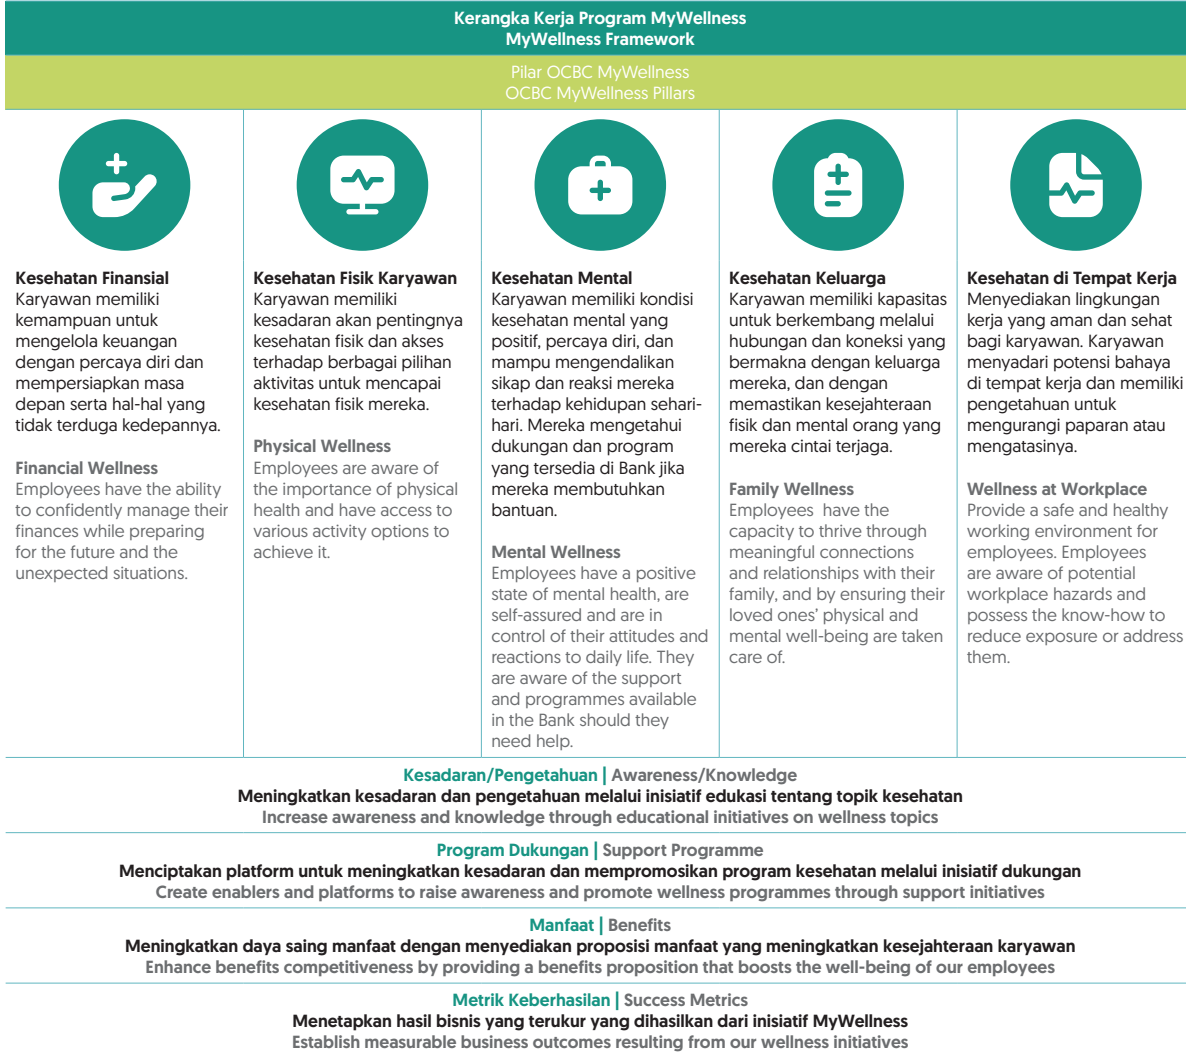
Kerangka Kerja Program MyWellness
MyWellness Framework

Pilar OCBC MyWellness
OCBC MyWellness Pillars

**Kesehatan Finansial**
Karyawan memiliki kemampuan untuk mengelola keuangan dengan percaya diri dan mempersiapkan masa depan serta hal-hal yang tidak terduga kedepannya.

Financial Wellness
Employees have the ability to confidently manage their finances while preparing for the future and the unexpected situations.

**Kesehatan Fisik Karyawan**
Karyawan memiliki kesadaran akan pentingnya kesehatan fisik dan akses terhadap berbagai pilihan aktivitas untuk mencapai kesehatan fisik mereka.

Physical Wellness
Employees are aware of the importance of physical health and have access to various activity options to achieve it.

**Kesehatan Mental**
Karyawan memiliki kondisi kesehatan mental yang positif, percaya diri, dan mampu mengendalikan sikap dan reaksi mereka terhadap kehidupan sehari-hari. Mereka mengetahui dukungan dan program yang tersedia di Bank jika mereka membutuhkan bantuan.

Mental Wellness
Employees have a positive state of mental health, are self-assured and are in control of their attitudes and reactions to daily life. They are aware of the support and programmes available in the Bank should they need help.

**Kesehatan Keluarga**
Karyawan memiliki kapasitas untuk berkembang melalui hubungan dan koneksi yang bermakna dengan keluarga mereka, dan dengan memastikan kesejahteraan fisik dan mental orang yang mereka cintai terjaga.

Family Wellness
Employees have the capacity to thrive through meaningful connections and relationships with their family, and by ensuring their loved ones' physical and mental well-being are taken care of.

**Kesehatan di Tempat Kerja**
Menyediakan lingkungan kerja yang aman dan sehat bagi karyawan. Karyawan menyadari potensi bahaya di tempat kerja dan memiliki pengetahuan untuk mengurangi paparan atau mengatasinya.

Wellness at Workplace
Provide a safe and healthy working environment for employees. Employees are aware of potential workplace hazards and possess the know-how to reduce exposure or address them.

Kesadaran/Pengetahuan | Awareness/Knowledge
Meningkatkan kesadaran dan pengetahuan melalui inisiatif edukasi tentang topik kesehatan
Increase awareness and knowledge through educational initiatives on wellness topics

Program Dukungan | Support Programme
Menciptakan platform untuk meningkatkan kesadaran dan mempromosikan program kesehatan melalui inisiatif dukungan
Create enablers and platforms to raise awareness and promote wellness programmes through support initiatives

Manfaat | Benefits
Meningkatkan daya saing manfaat dengan menyediakan proposisi manfaat yang meningkatkan kesejahteraan karyawan
Enhance benefits competitiveness by providing a benefits proposition that boosts the well-being of our employees

Metrik Keberhasilan | Success Metrics
Menetapkan hasil bisnis yang terukur yang dihasilkan dari inisiatif MyWellness
Establish measurable business outcomes resulting from our wellness initiatives